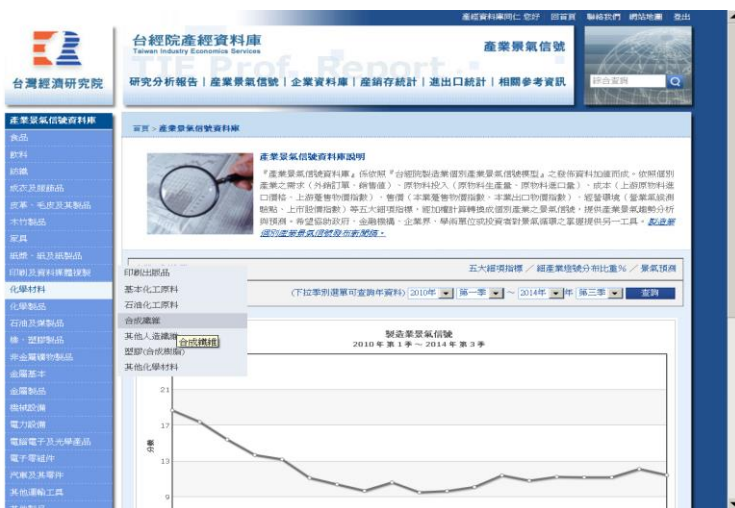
產經資料庫同仁 您好　回首頁　聯絡我們　網站地圖　登出

台灣經濟研究院

台經院產經資料庫
Taiwan Industry Economics Services

產業景氣信號

TIE Prof. Report

研究分析報告 | 產業景氣信號 | 企業資料庫 | 產銷存統計 | 進出口統計 | 相關參考資訊

綜合查詢

產業景氣信號資料庫
食品
飲料
紡織
成衣及服飾品
皮革、毛皮及其製品
木竹製品
家具
紙漿、紙及紙製品
印刷及資料儲存媒體複製
化學材料
化學製品
石油及煤製品
橡、塑膠製品
非金屬礦物製品
金屬基本
金屬製品
機械設備
電力設備
電腦電子及光學產品
電子零組件
汽車及其零件
其他運輸工具

首頁 > 產業景氣信號資料庫

產業景氣信號資料庫說明

『產業景氣信號資料庫』係依照『台經院製造業個別產業景氣信號模型』之發佈資料加值而成。依照個別產業之需求（外銷訂單、銷售值）、原物料投入（原物料生產量、原物料進口量）、成本（上游原物料進口價格、上游躉售物價指數）、售價（本業躉售物價指數、本業出口物價指數）、經營環境（營業氣候測驗點、上市營收指數）等五大經濟指標，經加權計算轉換成個別產業之景氣信號，提供產業景氣趨勢分析與預測，希望協助政府、金融機構、企業界、學術單位或投資者對景氣循環之掌握提供另一工具。製造業個別產業景氣信號分析架構。

印刷出版品
基本化工原料
石油化工原料
合成纖維
其他人造纖維
塑膠(合成樹脂)
其他化學材料

合成纖維

五大經濟指標 / 經產業信號分布比重% / 景氣預測

(下拉事別選單可查詢年資料) 2010年 第一季 ~ 2014年 第三季 查詢

製造業景氣信號
2010 年 第 1 季 ～ 2014 年 第 3 季

21
17
13
9
分數